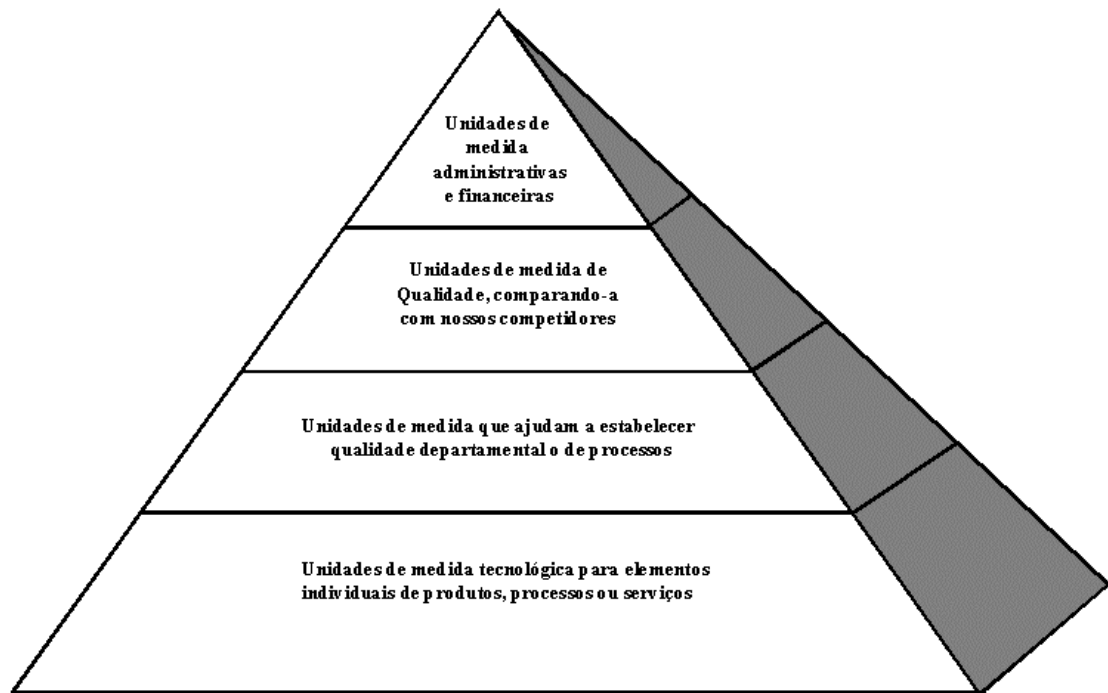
Unidades de medida administrativas e financeiras

Unidades de medida de Qualidade, comparando-a com nossos competidores

Unidades de medida que ajudam a estabelecer qualidade departamental o de processos

Unidades de medida tecnológica para elementos individuais de produtos, processos ou serviços